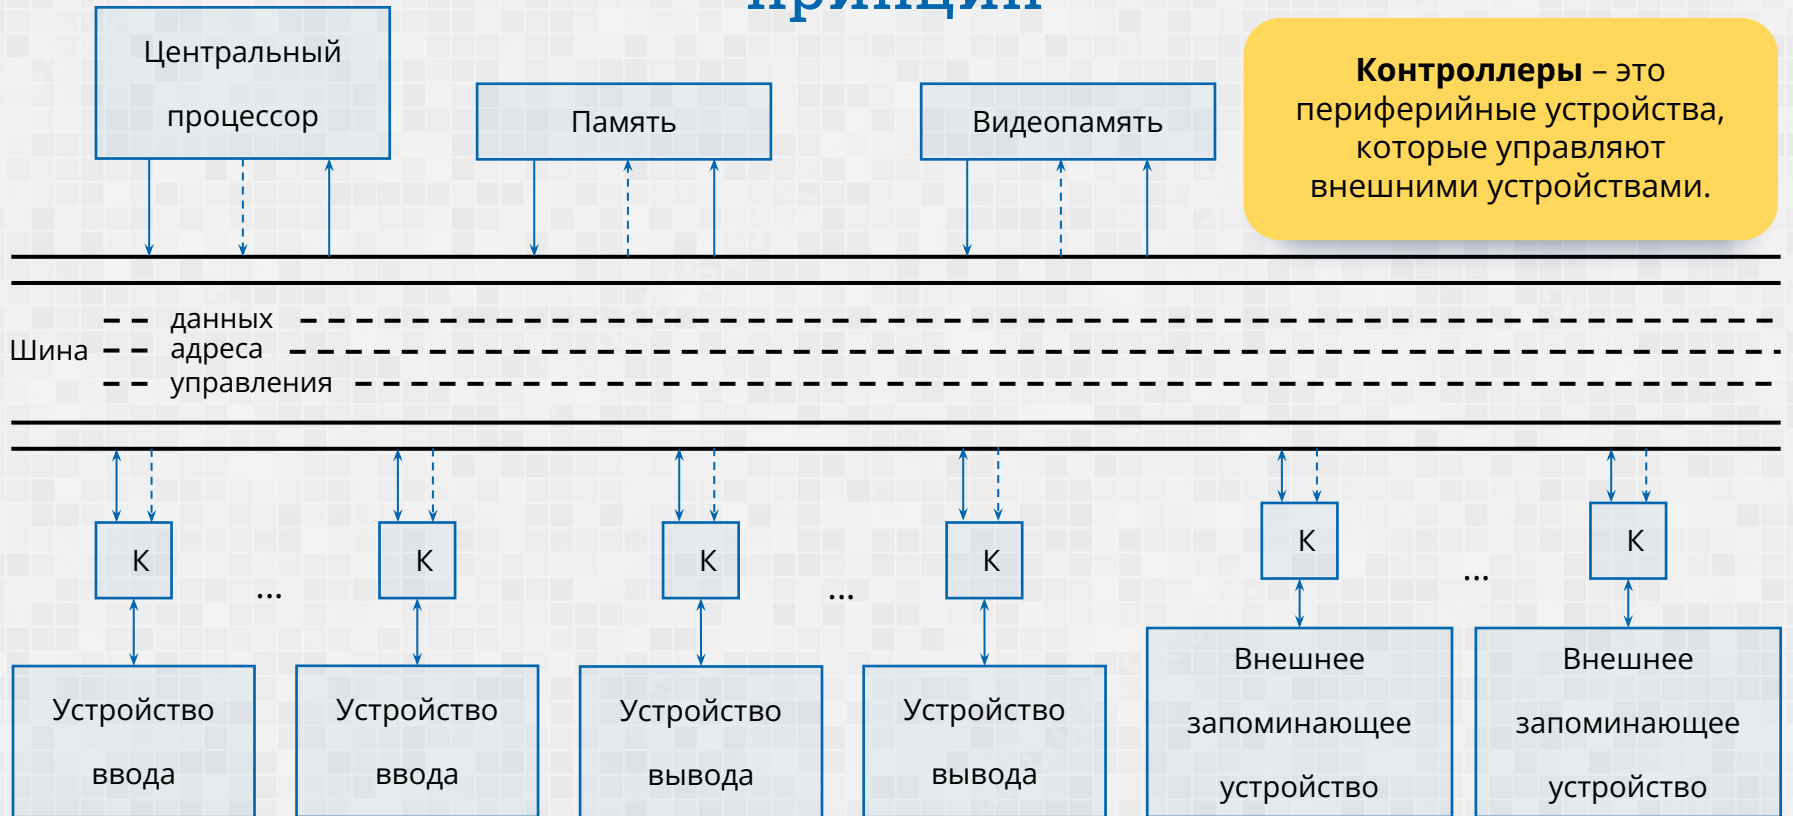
Центральный процессор

Память

Видеопамять

**Контроллеры** – это периферийные устройства, которые управляют внешними устройствами.

Шина данных адреса управления

К

К

К

К

К

К

...

...

...

Устройство ввода

Устройство ввода

Устройство вывода

Устройство вывода

Внешнее запоминающее устройство

Внешнее запоминающее устройство